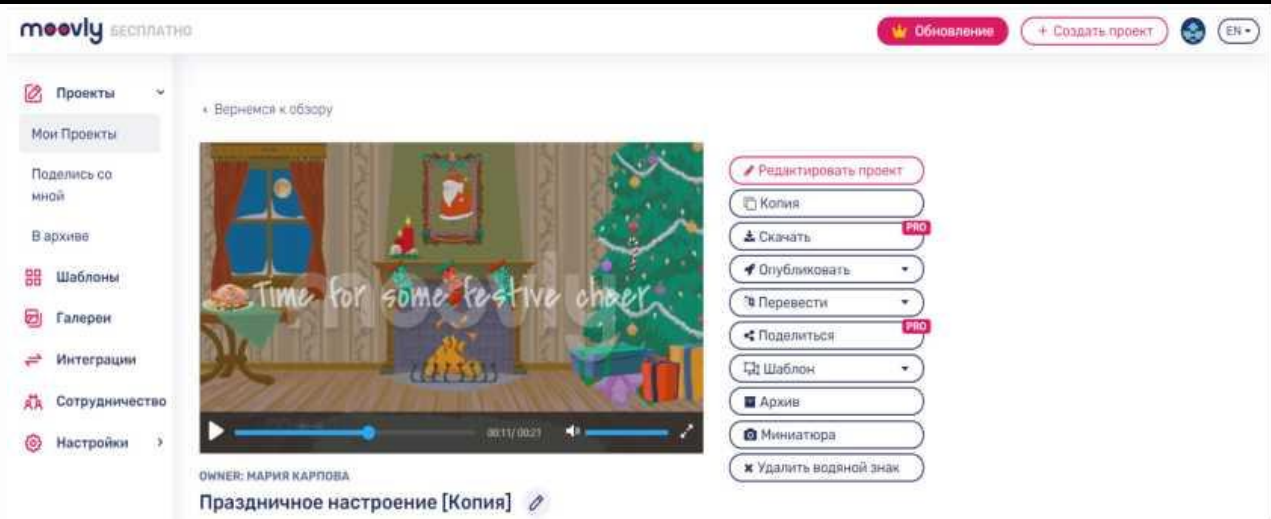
moovly БЕСПЛАТНО

Обновление
+ Создать проект
EN

Проекты
Мои Проекты
Поделись со мной
В архиве
Шаблоны
Галереи
Интеграции
Сотрудничество
Настройки

« Вернемся к обзору

Time for some festive cheer
moovly

00:11/ 00:21

OWNER: МАРИЯ КАРПОВА
Праздничное настроение [Копия]

Редактировать проект
Копия
Скачать PRO
Опубликовать
Перевести
Поделиться PRO
Шаблон
Архив
Миниатюра
Удалить водяной знак